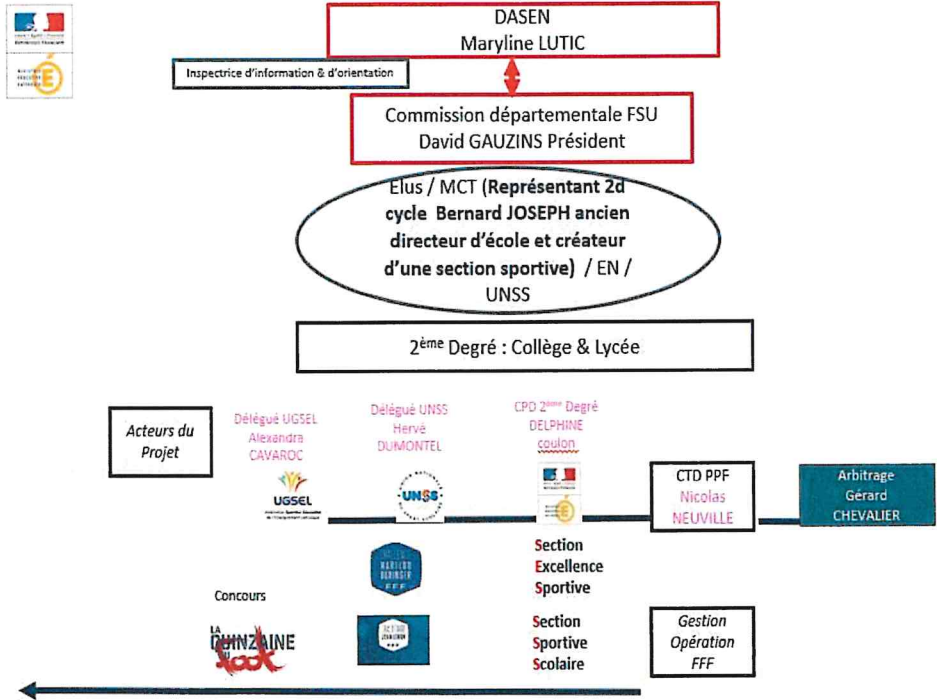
DASEN
Maryline LUTIC

Inspectrice d'information & d'orientation

Commission départementale FSU
David GAUZINS Président

Elus / MCT (Représentant 2d cycle Bernard JOSEPH ancien directeur d'école et créateur d'une section sportive) / EN / UNSS

2ème Degré : Collège & Lycée

Acteurs du Projet

Délégué UGSEL
Alexandra
CAVAROC

UGSEL

Délégué UNSS
Hervé
DUMONTEL

UNSS

CPD 2ème Degré
DELPHINE
coulon

CTD PPF
Nicolas
NEUVILLE

Arbitrage
Gérard
CHEVALIER

Section
Excellence
Sportive

Concours

LA QUINZAINE DU FOOT

Section
Sportive
Scolaire

Gestion
Opération
FFF